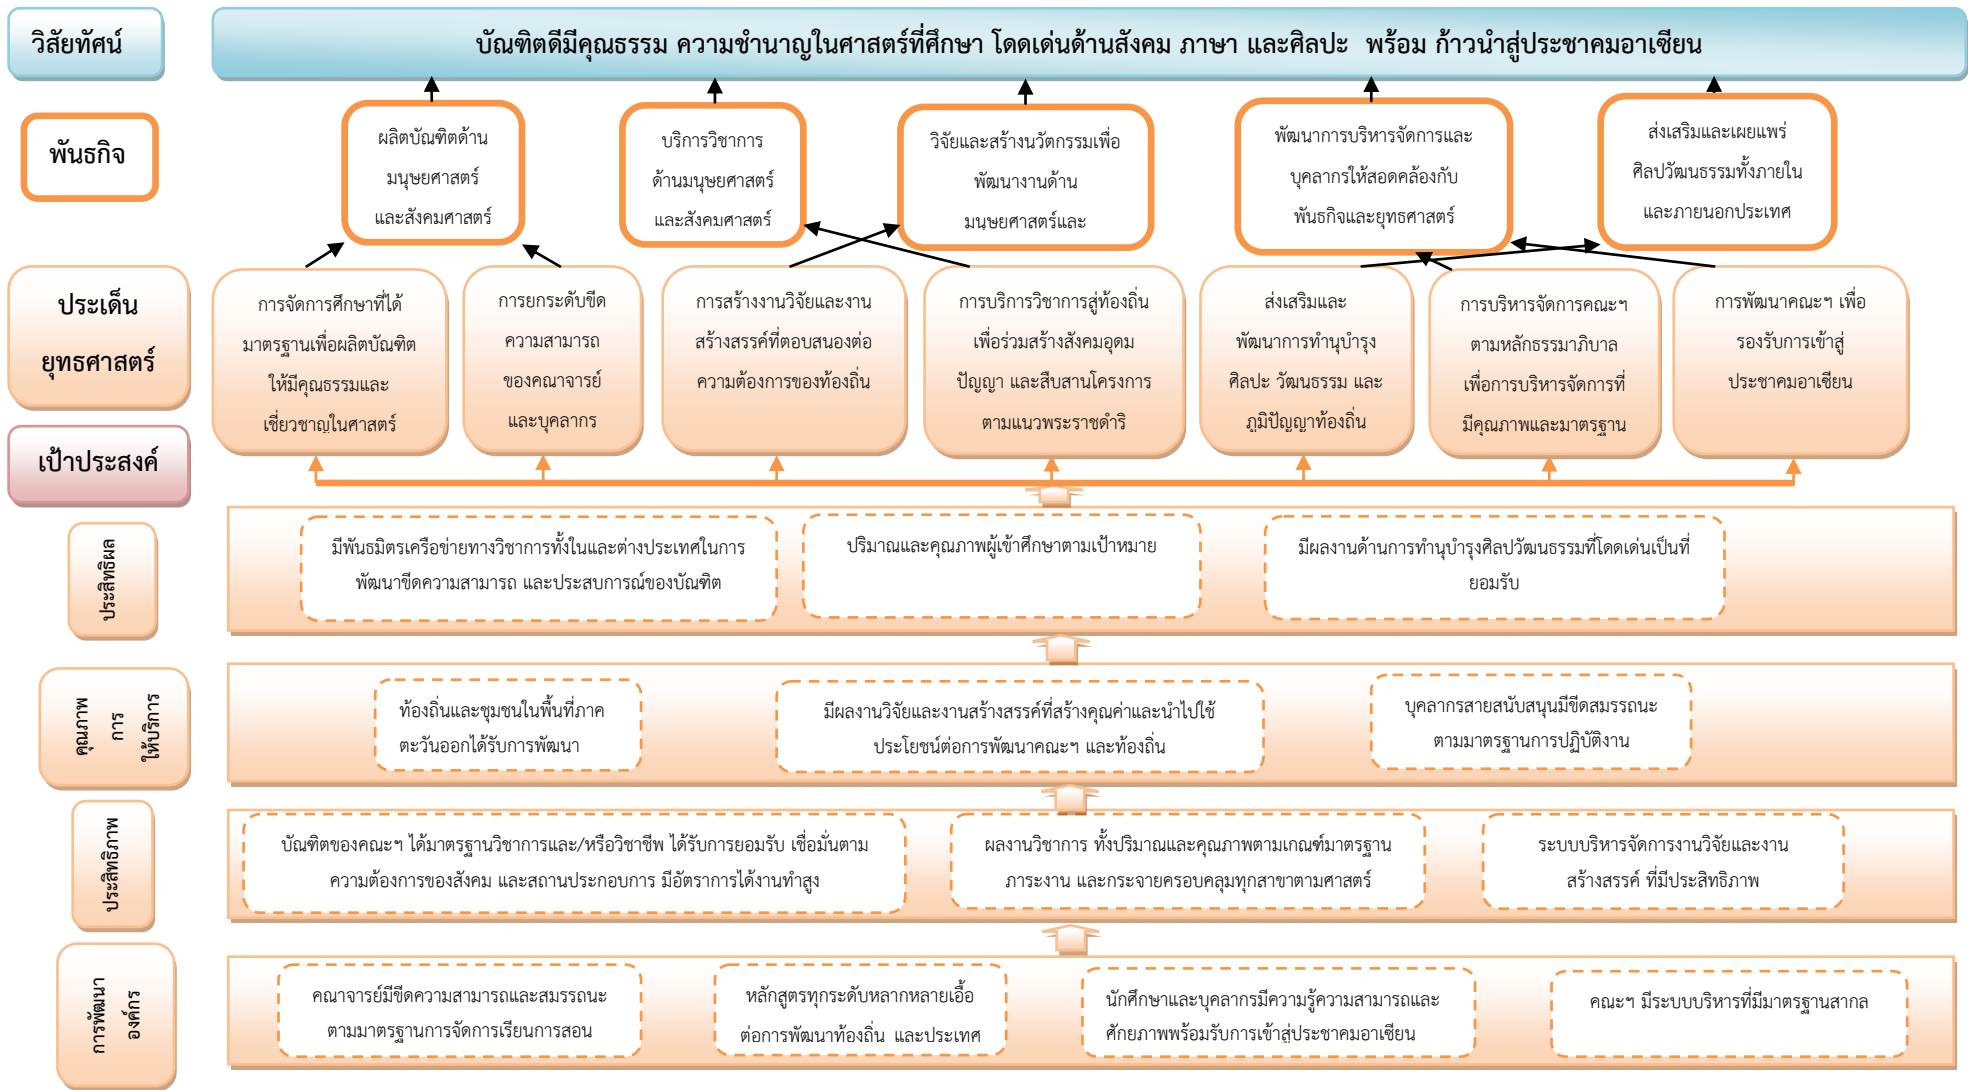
วิสัยทัศน์

บัณฑิตดีมีคุณธรรม ความชำนาญในศาสตร์ที่ศึกษา โดดเด่นด้านสังคม ภาษา และศิลปะ พร้อม ก้าวนำสู่ประชาคมอาเซียน

พันธกิจ

ผลิตบัณฑิตด้านมนุษยศาสตร์และสังคมศาสตร์

บริการวิชาการด้านมนุษยศาสตร์และสังคมศาสตร์

วิจัยและสร้างนวัตกรรมเพื่อพัฒนางานด้านมนุษยศาสตร์และ

พัฒนาการบริหารจัดการและบุคลากรให้สอดคล้องกับพันธกิจและยุทธศาสตร์

ส่งเสริมและเผยแพร่ศิลปวัฒนธรรมทั้งภายในและภายนอกประเทศ

ประเด็นยุทธศาสตร์

การจัดการศึกษาที่ได้มาตรฐานเพื่อผลิตบัณฑิตให้มีคุณธรรมและเชี่ยวชาญในศาสตร์

การยกระดับขีดความสามารถของคณาจารย์และบุคลากร

การสร้างงานวิจัยและงานสร้างสรรค์ที่ตอบสนองต่อความต้องการของท้องถิ่น

การบริการวิชาการสู่ท้องถิ่นเพื่อร่วมสร้างสังคมอุดมปัญญา และสืบสานโครงการตามแนวพระราชดำริ

ส่งเสริมและพัฒนาการทำนุบำรุงศิลปะ วัฒนธรรม และภูมิปัญญาท้องถิ่น

การบริหารจัดการคณะฯ ตามหลักธรรมาภิบาลเพื่อการบริหารจัดการที่มีคุณภาพและมาตรฐาน

การพัฒนาคณะฯ เพื่อรองรับการเข้าสู่ประชาคมอาเซียน

เป้าประสงค์

ประสิทธิผล

มีพันธมิตรเครือข่ายทางวิชาการทั้งในและต่างประเทศในการพัฒนาขีดความสามารถ และประสบการณ์ของบัณฑิต

ปริมาณและคุณภาพผู้เข้าศึกษาตามเป้าหมาย

มีผลงานด้านการทำนุบำรุงศิลปวัฒนธรรมที่โดดเด่นเป็นที่ยอมรับ

คุณภาพการให้บริการ

ท้องถิ่นและชุมชนในพื้นที่ภาคตะวันออกได้รับการพัฒนา

มีผลงานวิจัยและงานสร้างสรรค์ที่สร้างคุณค่าและนำไปใช้ประโยชน์ต่อการพัฒนาคณะฯ และท้องถิ่น

บุคลากรสายสนับสนุนมีขีดสมรรถนะตามมาตรฐานการปฏิบัติงาน

ประสิทธิภาพ

บัณฑิตของคณะฯ ได้มาตรฐานวิชาการและ/หรือวิชาชีพ ได้รับการยอมรับ เชื่อมั่นตามความต้องการของสังคม และสถานประกอบการ มีอัตราการได้งานทำสูง

ผลงานวิชาการ ทั้งปริมาณและคุณภาพตามเกณฑ์มาตรฐานภาระงาน และกระจายครอบคลุมทุกสาขาตามศาสตร์

ระบบบริหารจัดการงานวิจัยและงานสร้างสรรค์ ที่มีประสิทธิภาพ

การพัฒนาองค์กร

คณาจารย์มีขีดความสามารถและสมรรถนะตามมาตรฐานการจัดการเรียนการสอน

หลักสูตรทุกระดับหลากหลายเอื้อต่อการพัฒนาท้องถิ่น และประเทศ

นักศึกษาและบุคลากรมีความรู้ความสามารถและศักยภาพพร้อมรับการเข้าสู่ประชาคมอาเซียน

คณะฯ มีระบบบริหารที่มีมาตรฐานสากล